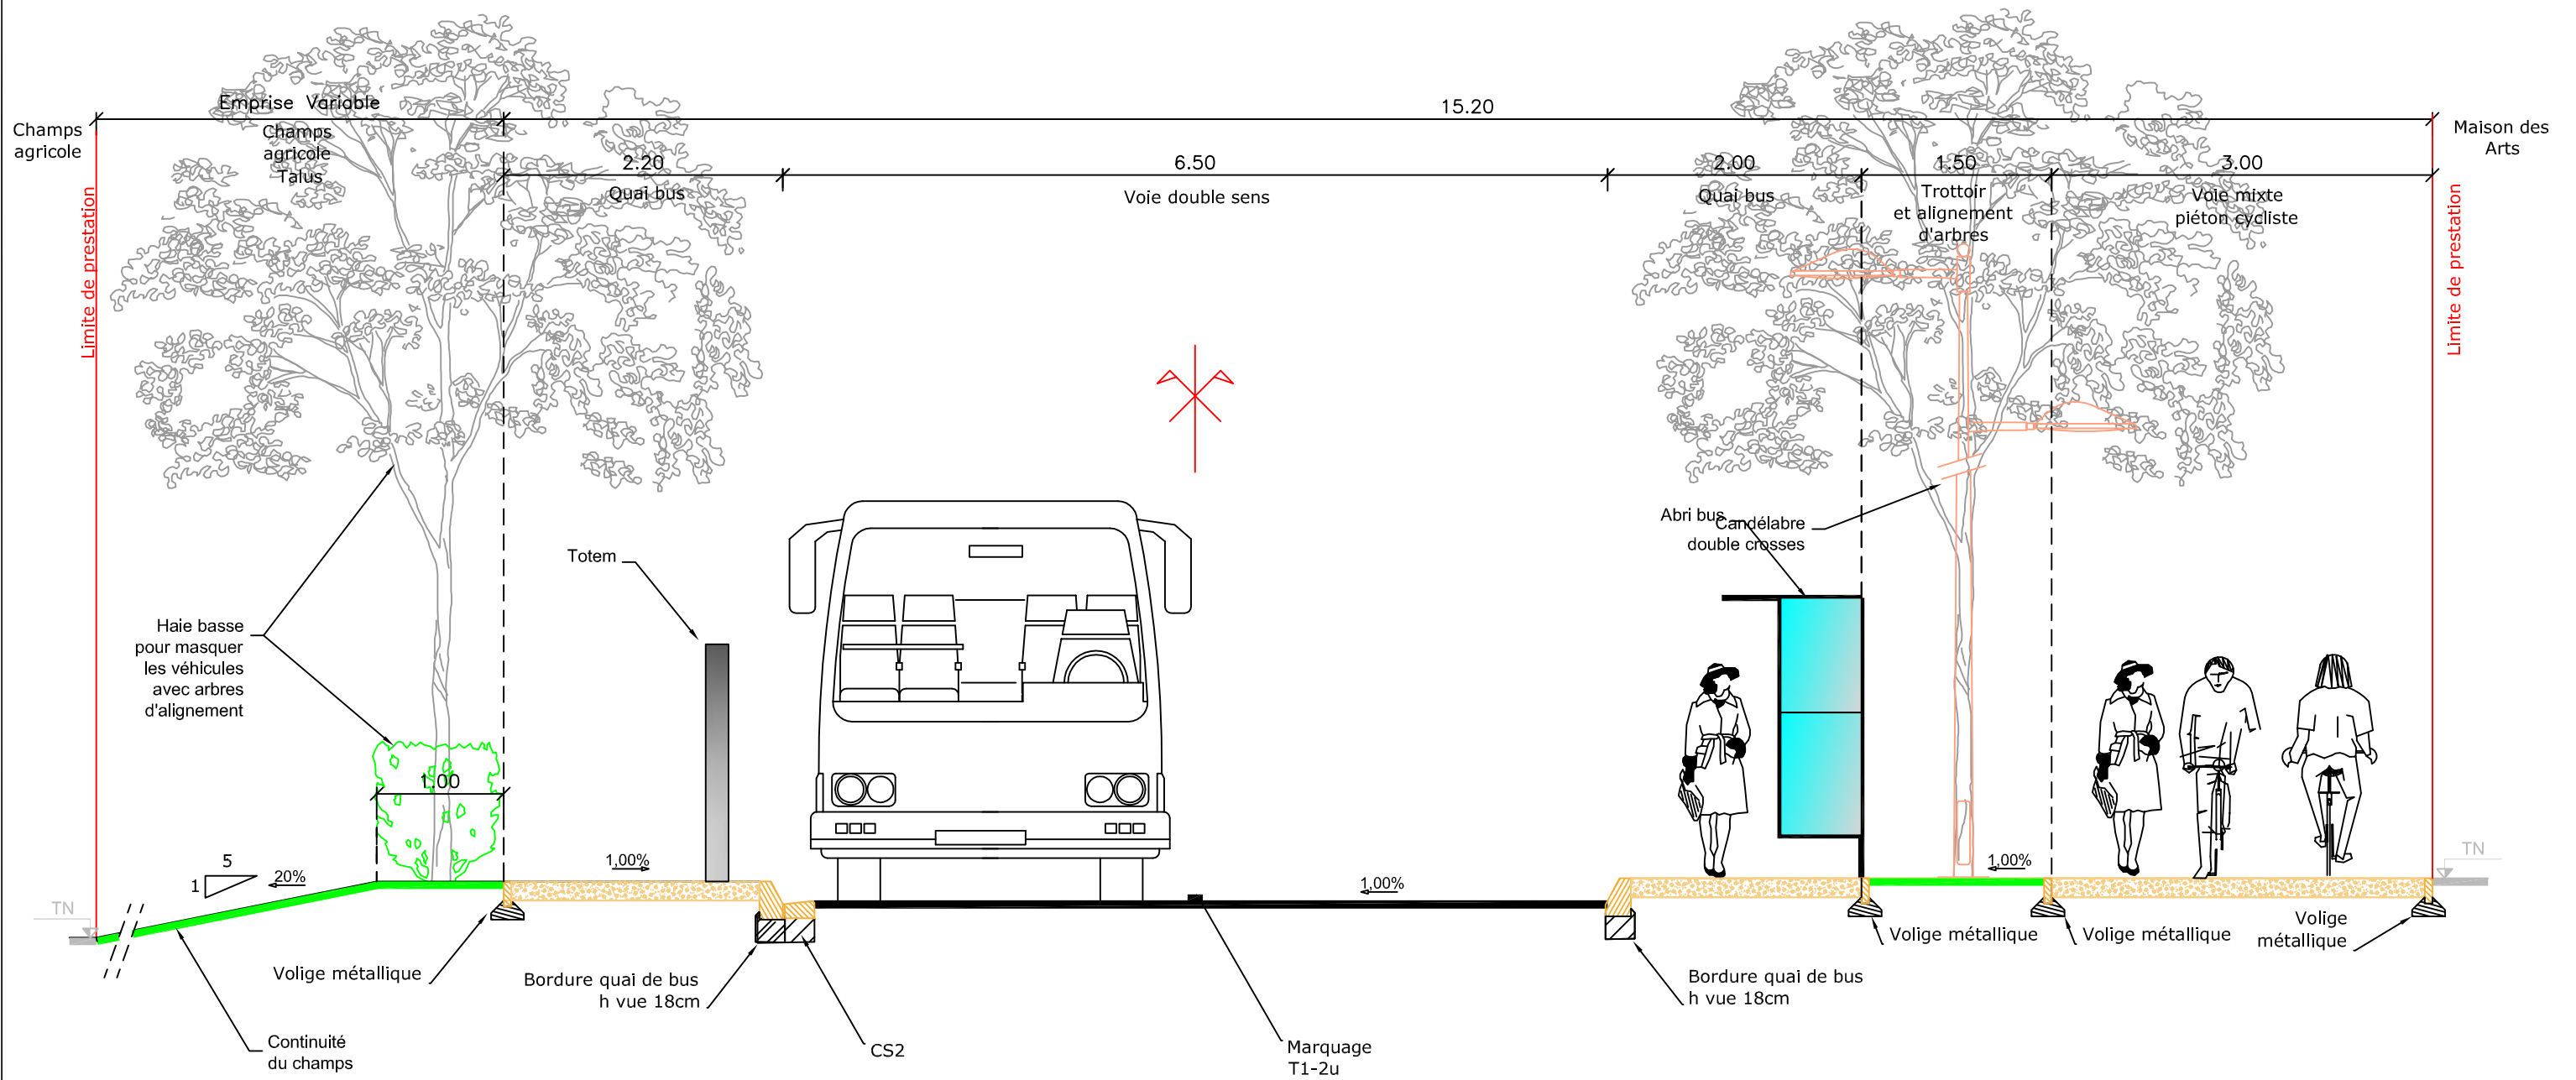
Champs agricole

Emprise Variable

Champs agricole Talus

15.20

Maison des Arts

2.20
Quai bus

6.50
Voie double sens

2.00
Quai bus

1.50
Trottoir et alignement d'arbres

3.00
Voie mixte piéton cycliste

Limite de prestation

Limite de prestation

Totem

Abri bus

Candélabre double crosses

Haie basse pour masquer les véhicules avec arbres d'alignement

1.00

5
1
20%

1,00%

1,00%

1,00%

TN

TN

Volige métallique

Volige métallique

Volige métallique

Volige métallique

Bordure quai de bus h vue 18cm

Bordure quai de bus h vue 18cm

CS2

Marquage T1-2u

Continuité du champs